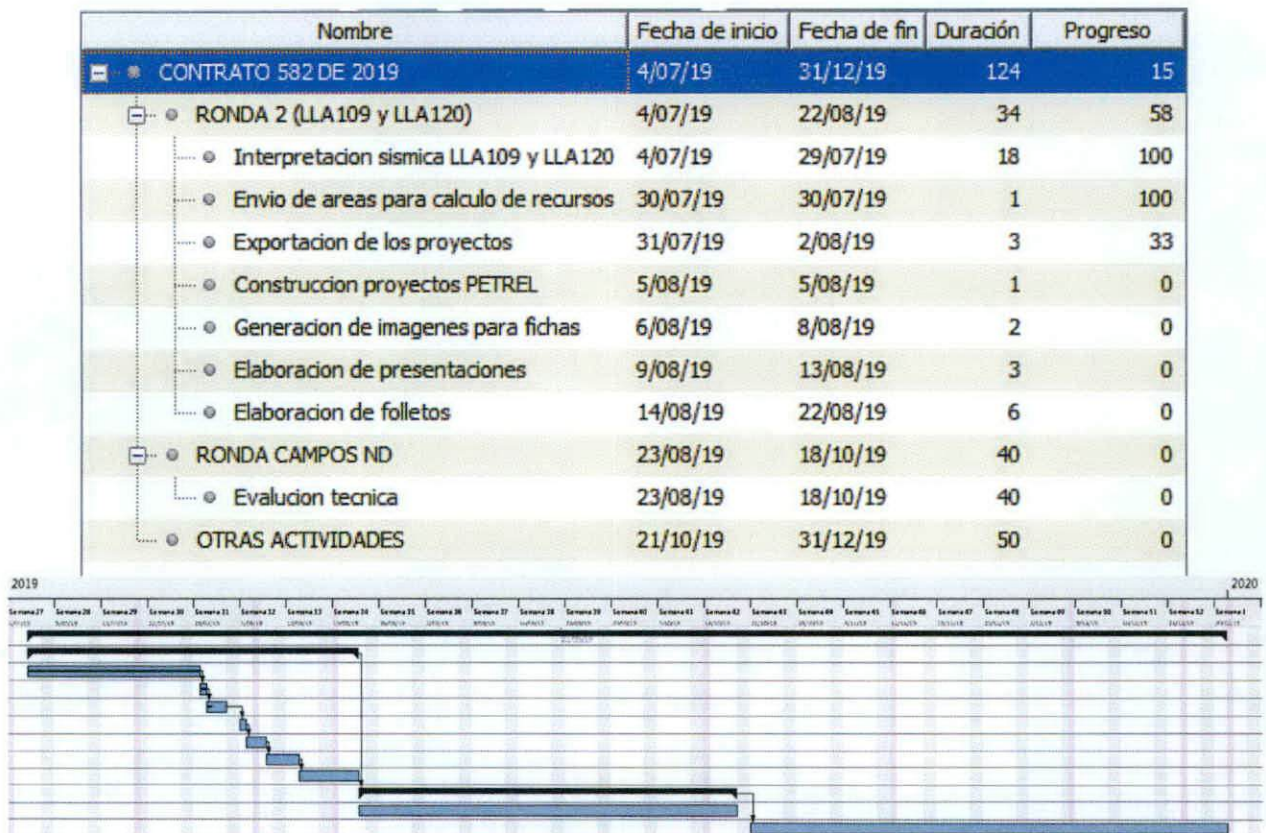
| Nombre | Fecha de inicio | Fecha de fin | Duración | Progreso |
|---|---|---|---|---|
| CONTRATO 582 DE 2019 | 4/07/19 | 31/12/19 | 124 | 15 |
| RONDA 2 (LLA109 y LLA120) | 4/07/19 | 22/08/19 | 34 | 58 |
| Interpretacion sismica LLA109 y LLA120 | 4/07/19 | 29/07/19 | 18 | 100 |
| Envio de areas para calculo de recursos | 30/07/19 | 30/07/19 | 1 | 100 |
| Exportacion de los proyectos | 31/07/19 | 2/08/19 | 3 | 33 |
| Construccion proyectos PETREL | 5/08/19 | 5/08/19 | 1 | 0 |
| Generacion de imagenes para fichas | 6/08/19 | 8/08/19 | 2 | 0 |
| Elaboracion de presentaciones | 9/08/19 | 13/08/19 | 3 | 0 |
| Elaboracion de folletos | 14/08/19 | 22/08/19 | 6 | 0 |
| RONDA CAMPOS ND | 23/08/19 | 18/10/19 | 40 | 0 |
| Evalucion tecnica | 23/08/19 | 18/10/19 | 40 | 0 |
| OTRAS ACTIVIDADES | 21/10/19 | 31/12/19 | 50 | 0 |

2019

2020

Semana 27 Semana 28 Semana 29 Semana 30 Semana 31 Semana 32 Semana 33 Semana 34 Semana 35 Semana 36 Semana 37 Semana 38 Semana 39 Semana 40 Semana 41 Semana 42 Semana 43 Semana 44 Semana 45 Semana 46 Semana 47 Semana 48 Semana 49 Semana 50 Semana 51 Semana 52 Semana 1